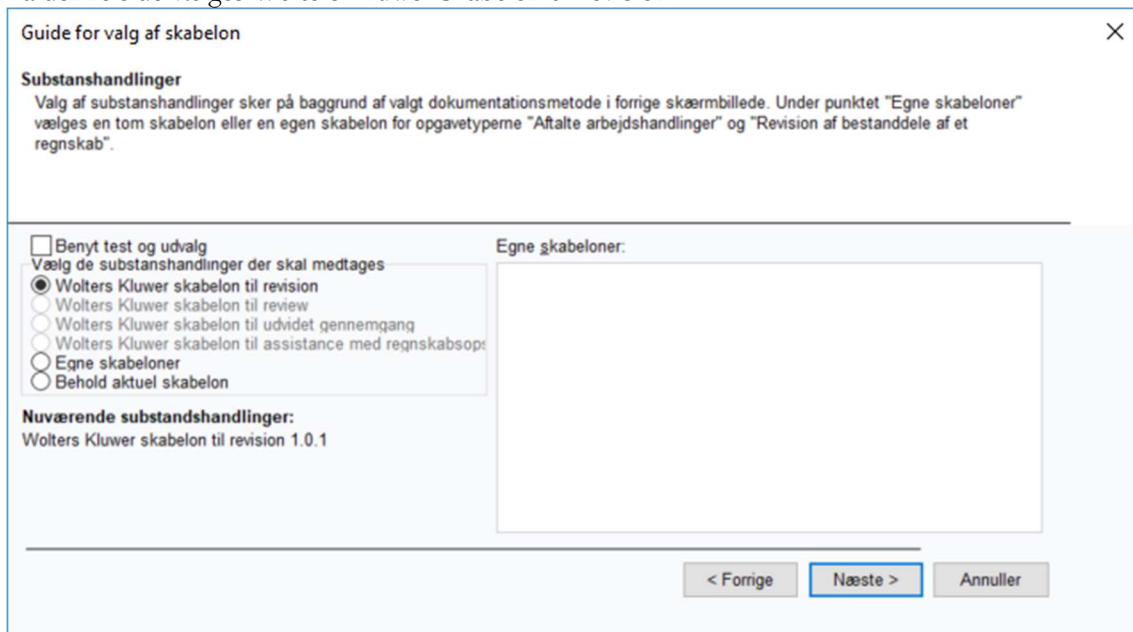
Guide for valg af skabelon

×

Substanshandlinger

Valg af substanshandlinger sker på baggrund af valgt dokumentationsmetode i forrige skærmbillede. Under punktet "Egne skabeloner" vælges en tom skabelon eller en egen skabelon for opgavetyperne "Aftalte arbejdshandlinger" og "Revision af bestanddele af et regnskab".

Benyt test og udvalg

Vælg de substanshandlinger der skal medtages

Wolters Kluwer skabelon til revision

Wolters Kluwer skabelon til review

Wolters Kluwer skabelon til udvidet gennemgang

Wolters Kluwer skabelon til assistance med regnskabsops

Egne skabeloner

Behold aktuel skabelon

Egne skabeloner:

Nuværende substandshandlinger:

Wolters Kluwer skabelon til revision 1.0.1

< Forrige

Næste >

Annuller